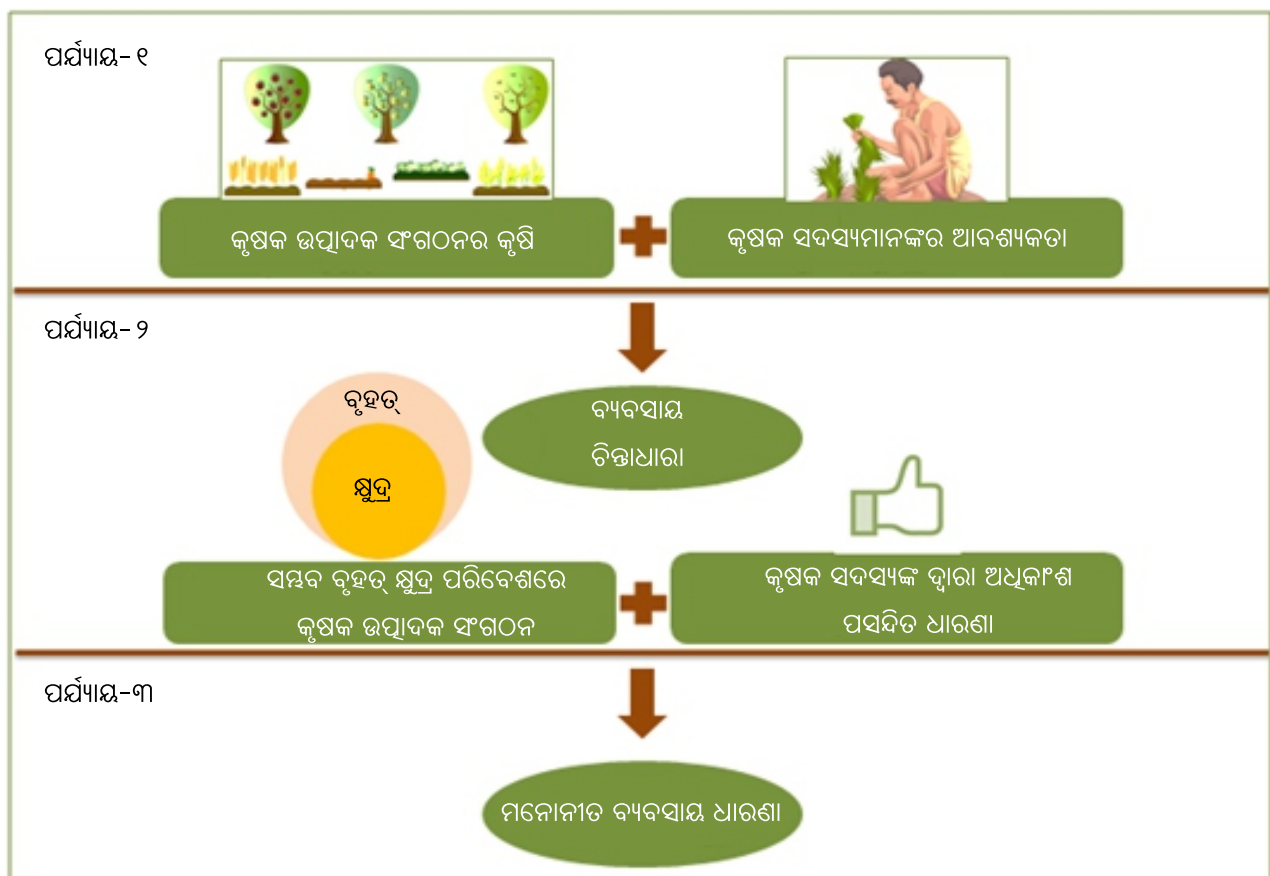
ପର୍ଯ୍ୟାୟ-୧

କୃଷକ ଉତ୍ପାଦକ ସଂଗଠନର କୃଷି

କୃଷକ ସଦସ୍ୟମାନଙ୍କର ଆବଶ୍ୟକତା

ପର୍ଯ୍ୟାୟ-୨

ବୃହତ୍

କ୍ଷୁଦ୍ର

ବ୍ୟବସାୟ ଚିନ୍ତାଧାରା

ସମ୍ଭବ ବୃହତ୍ କ୍ଷୁଦ୍ର ପରିବେଶରେ କୃଷକ ଉତ୍ପାଦକ ସଂଗଠନ

କୃଷକ ସଦସ୍ୟଙ୍କ ଦ୍ୱାରା ଅଧିକାଂଶ ପସନ୍ଦିତ ଧାରଣା

ପର୍ଯ୍ୟାୟ-୩

ମନୋନୀତ ବ୍ୟବସାୟ ଧାରଣା